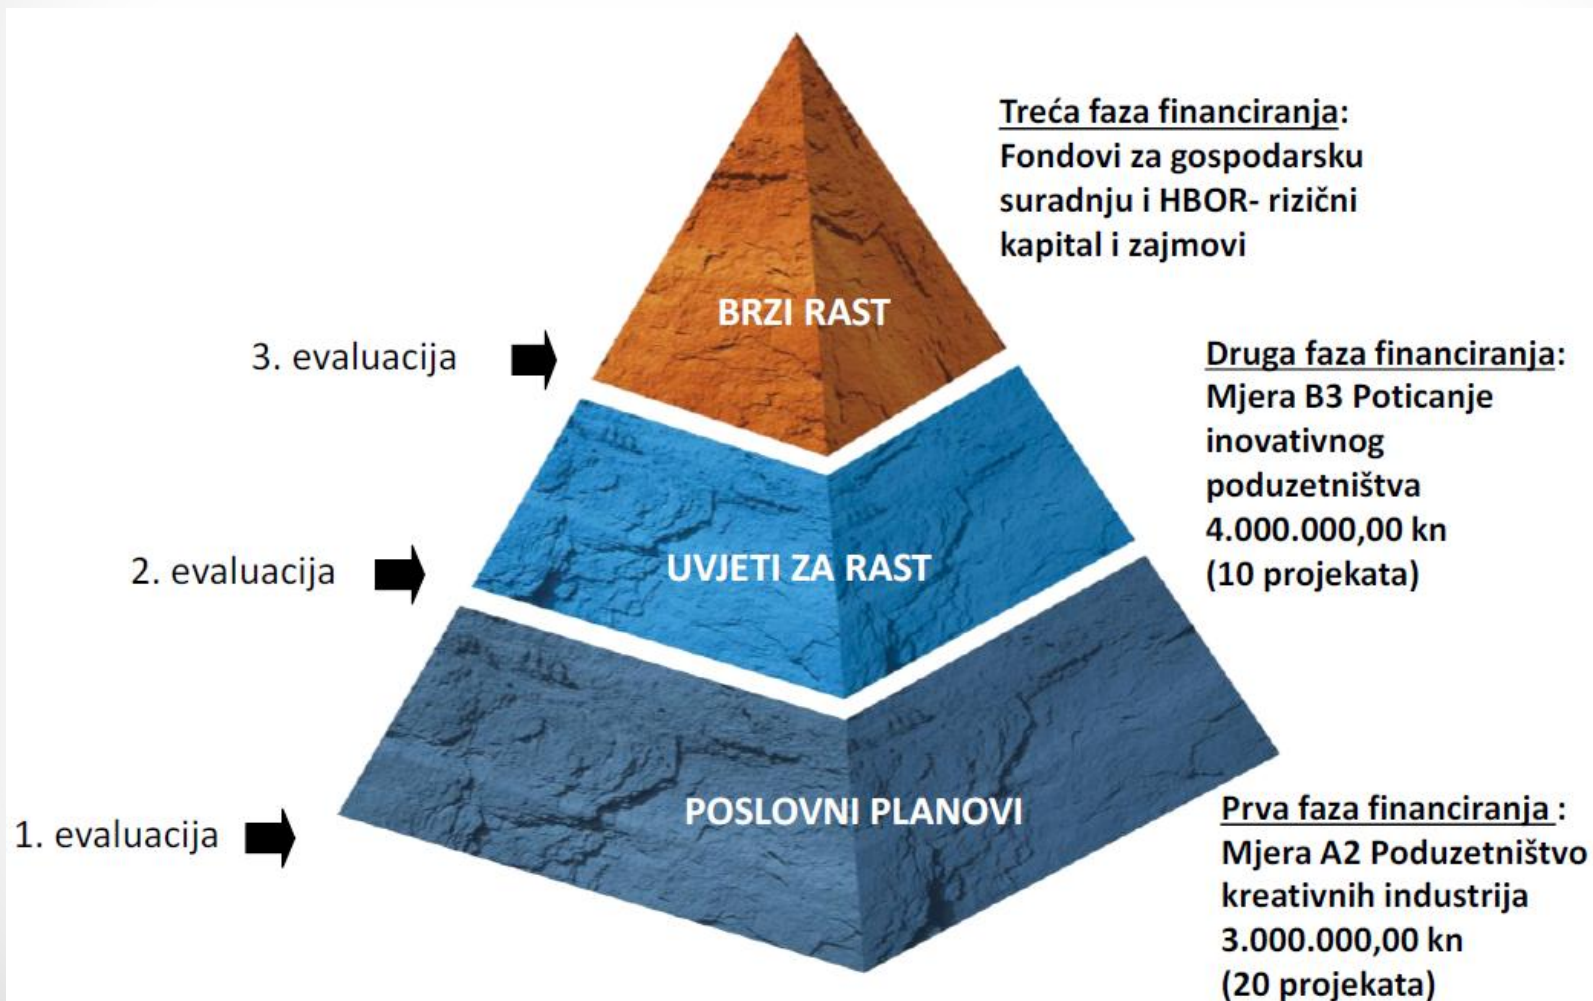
Treća faza financiranja: Fondovi za gospodarsku suradnju i HBOR- rizični kapital i zajmovi

BRZI RAST

3. evaluacija

Druga faza financiranja: Mjera B3 Poticanje inovativnog poduzetništva 4.000.000,00 kn (10 projekata)

2. evaluacija

UVJETI ZA RAST

POSLOVNI PLANOVI

1. evaluacija

Prva faza financiranja : Mjera A2 Poduzetništvo kreativnih industrija 3.000.000,00 kn (20 projekata)